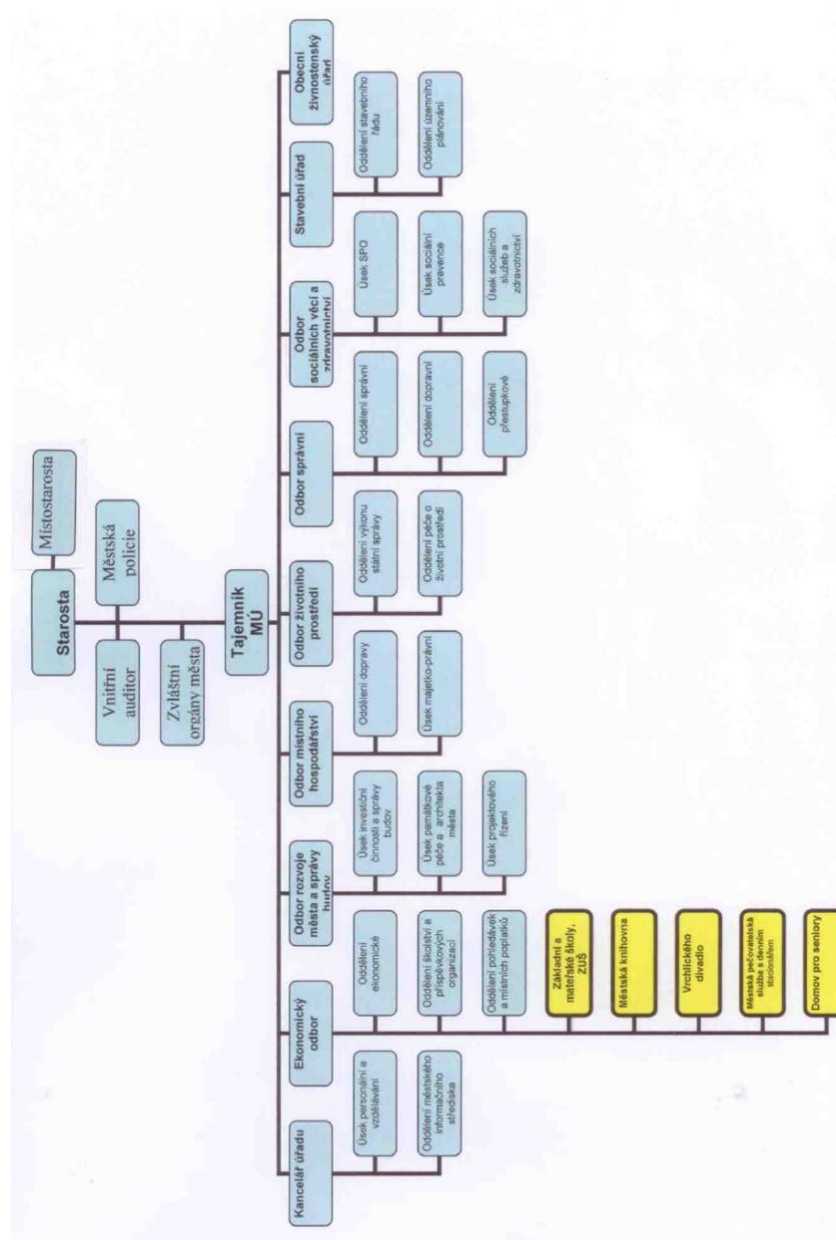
Starosta

Místostarosta

Městská policie

Vnitřní auditor

Zvláštní orgány města

Tajemník MÚ

Kancelář úřadu

Úsek personální a vzdělávání

Oddělení městského informačního střediska

Ekonomický odbor

Oddělení ekonomické

Oddělení školství a příspěvkových organizací

Oddělení pohledávek a místních poplatků

Základní a mateřské školy, ZUŠ

Městská knihovna

Vrchlického divadlo

Městská pečovatelská služba s denním stacionářem

Domov pro seniory

Odbor rozvoje města a správy budov

Úsek investiční činnosti a správy budov

Úsek památkové péče a architekta města

Úsek projektového řízení

Odbor místního hospodářství

Oddělení dopravy

Úsek majetko-právní

Odbor životního prostředí

Oddělení výkonu státní správy

Oddělení péče o životní prostředí

Odbor správní

Oddělení správní

Oddělení dopravní

Oddělení přestupkové

Odbor sociálních věcí a zdravotnictví

Úsek SPO

Úsek sociální prevence

Úsek sociálních služeb a zdravotnictví

Stavební úřad

Oddělení stavebního řádu

Oddělení územního plánování

Obecní živnostenský úřad